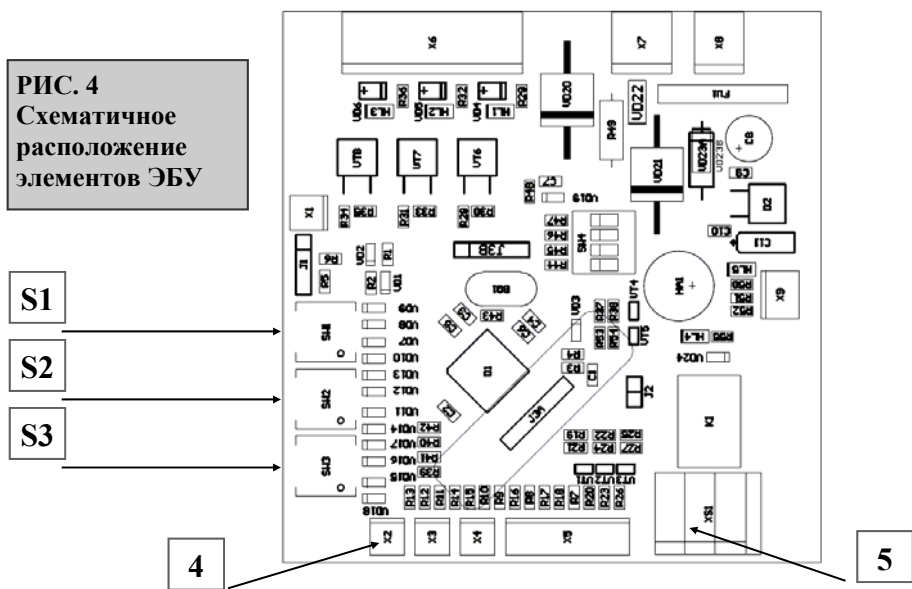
РИС. 4
Схематичное расположение элементов ЭБУ

S1

S2

S3

4

5

X6
X7
X8
VD6 R36 HL3
VD5 R32 HL2
VD4 R29 HL1
VD20
VD22
FU1
R49
C8
VD23
UT8
UT7
UT6
VD21
C9
D2
X1
R31 R35
R34 R33
R28 R30
R48 C5
610n
R47
R46
R45
R44
SW4
C10
C11
J1
R6
VD2 R1
J3B
R2 VD1
R5
BQ1
HA1
HL5
R50
R51
R52
X9
SW1
VD9
VD8
VD7
VD10
VD13
VD12
VD11
VD14
VD17
VD16
VD15
VD18
SW2
SW3
VD3
VT4
VT5
R43
R53
R54
R37
R38
HL4
VD24
D1
R4
R3
C1
J2
C7
JP1
R42
R40
R41
R39
R19
R21
R22
R24
R25
R27
VT1 VT2 VT3
K1
R13 R12 R11 R14 R15 R10 R9 R16 R8 R17 R18 R7 R20 R23 R26
X2
X3
X4
X5
XS1